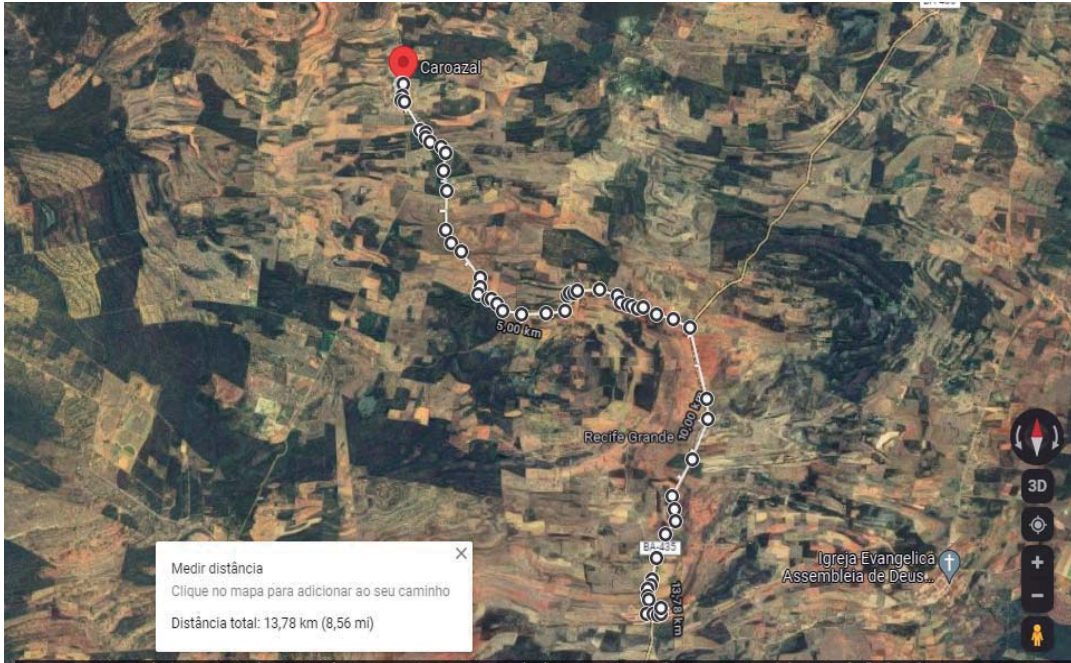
Caroazal

5,00 km

10,00 km

Recife Grande

BA-485

13,78 km

Igreja Evangelica Assembleia de Deus...

3D

Medir distância
Clique no mapa para adicionar ao seu caminho
Distância total: 13,78 km (8,56 mi)